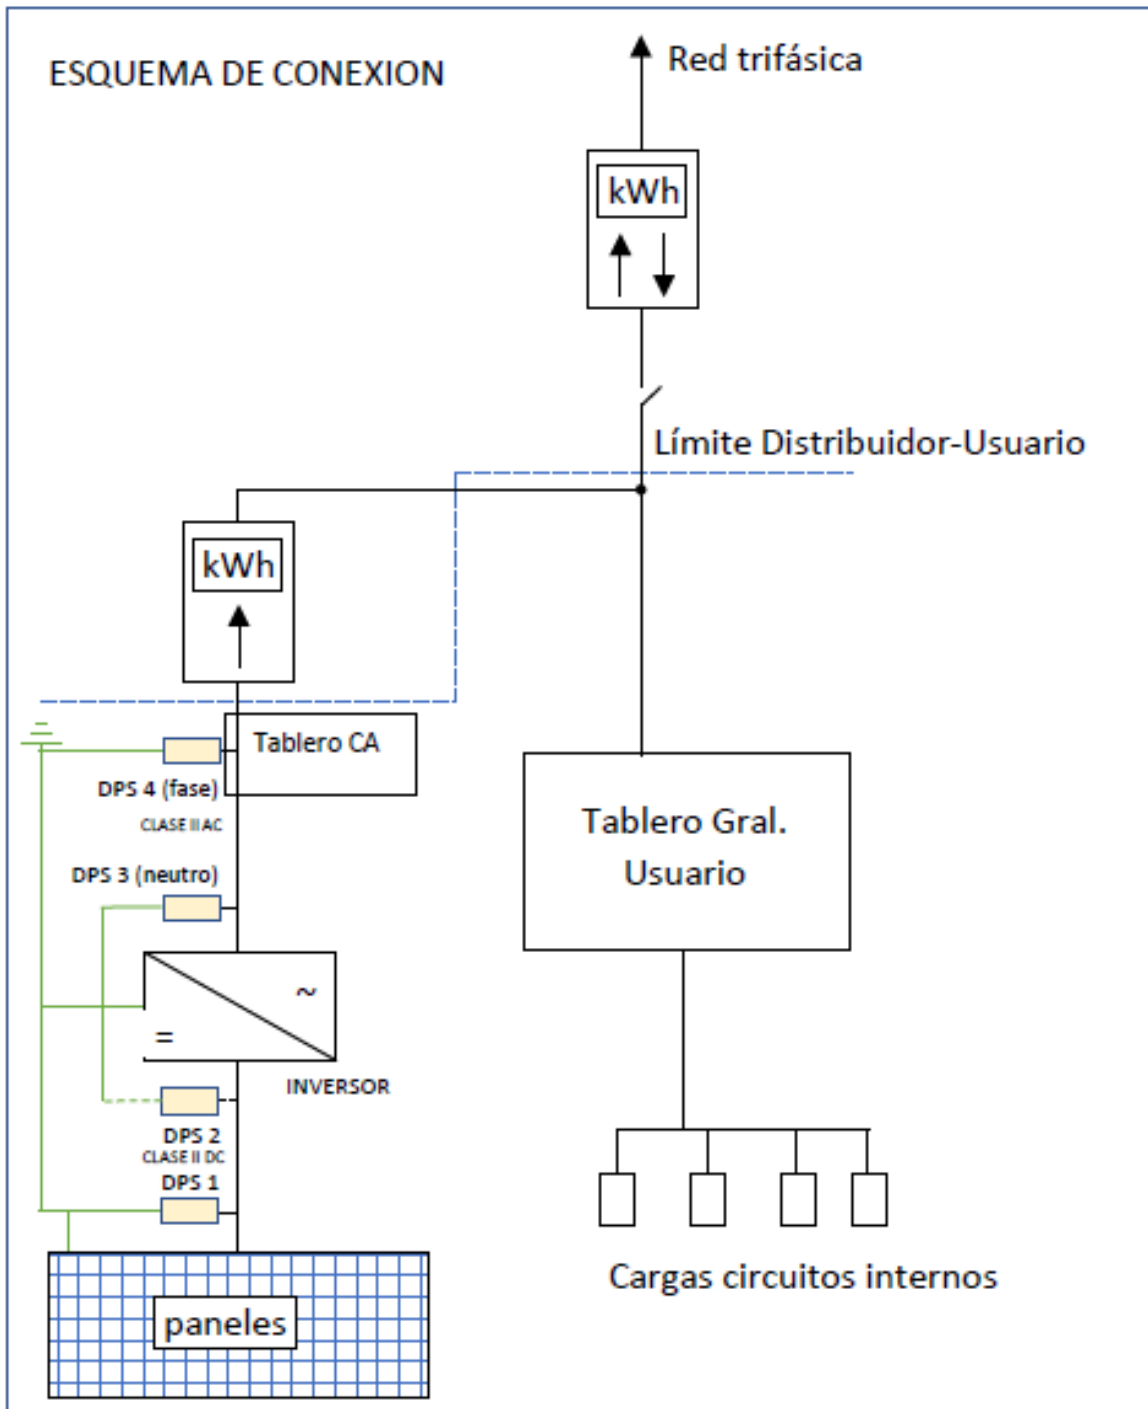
ESQUEMA DE CONEXION

Red trifásica

kWh

Límite Distribuidor-Usuario

kWh

Tablero CA

DPS 4 (fase)
CLASE II AC

DPS 3 (neutro)

Tablero Gral. Usuario

~
=

INVERSOR

DPS 2
CLASE II DC
DPS 1

paneles

Cargas circuitos internos